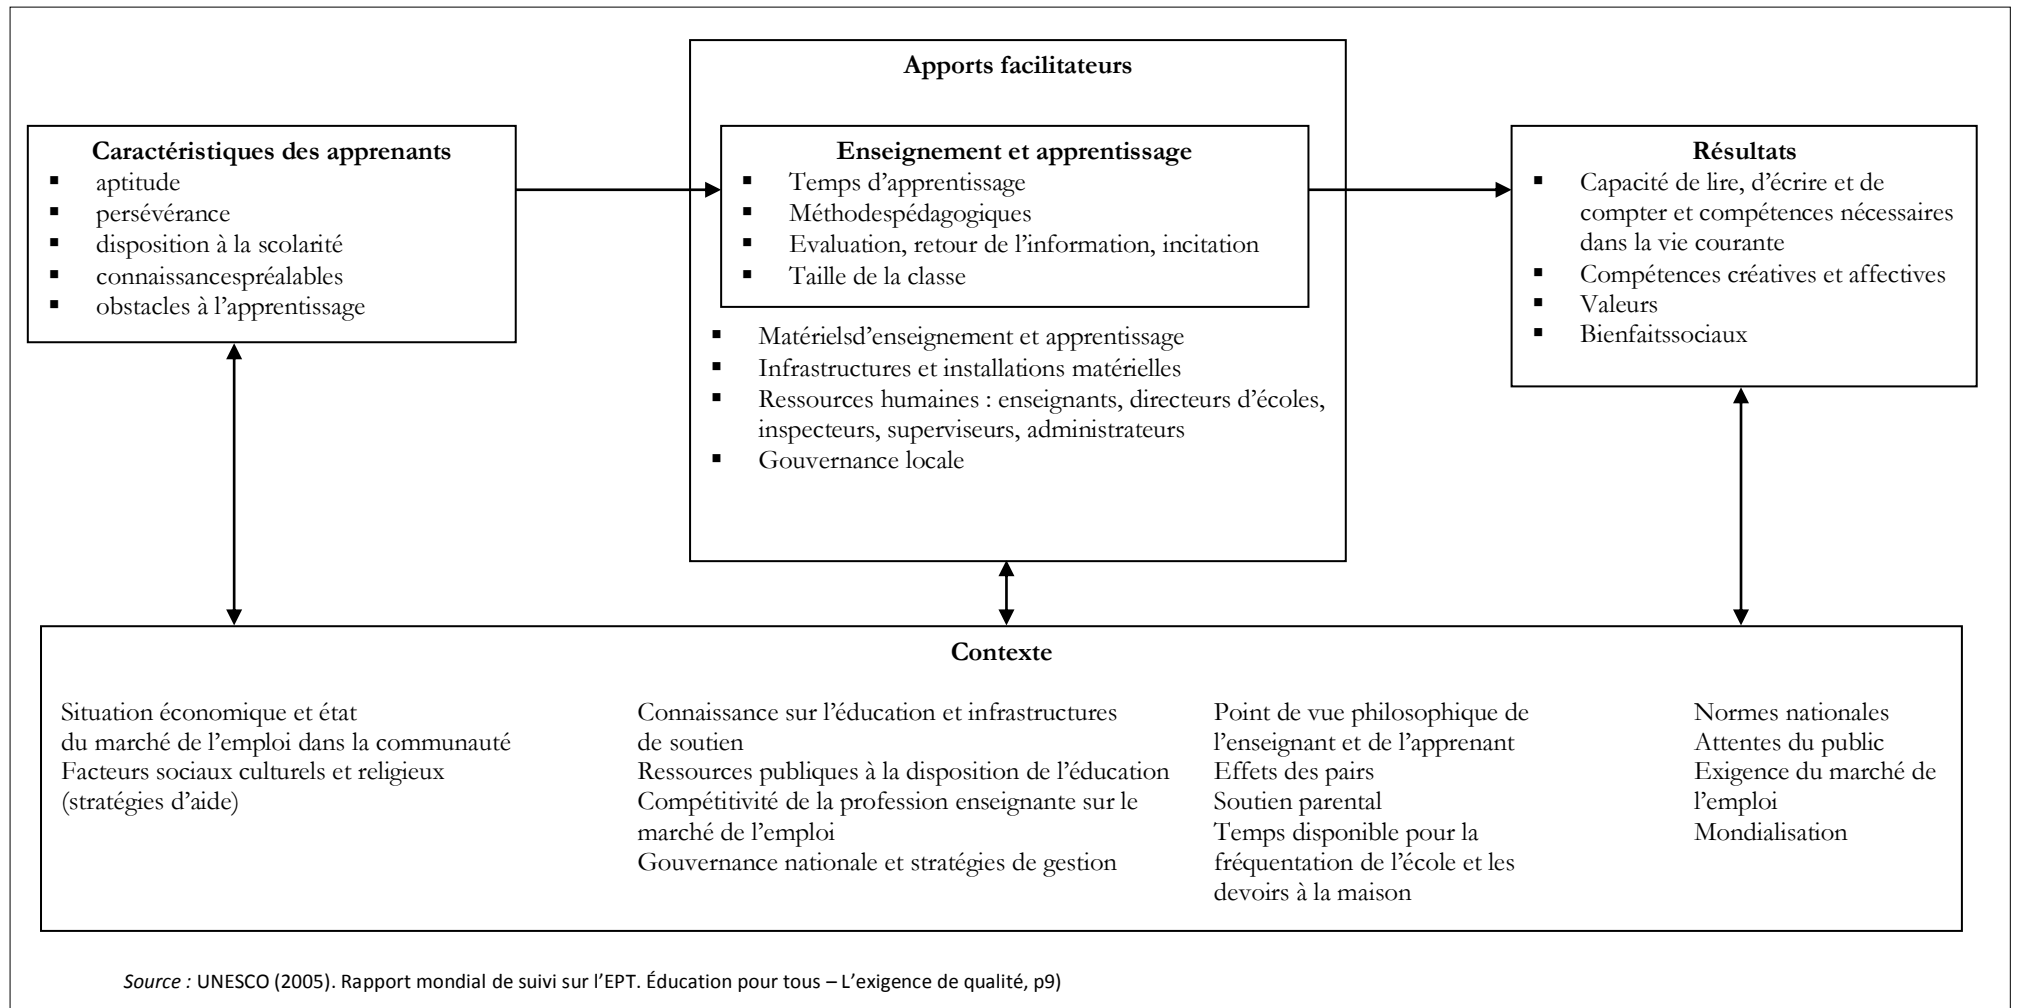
Apports facilitateurs

Caractéristiques des apprenants
- aptitude
- persévérance
- disposition à la scolarité
- connaissancespréalables
- obstacles à l'apprentissage

Enseignement et apprentissage
- Temps d'apprentissage
- Méthodespédagogiques
- Evaluation, retour de l'information, incitation
- Taille de la classe

- Matérielsd'enseignement et apprentissage
- Infrastructures et installations matérielles
- Ressources humaines : enseignants, directeurs d'écoles, inspecteurs, superviseurs, administrateurs
- Gouvernance locale

Résultats
- Capacité de lire, d'écrire et de compter et compétences nécessaires dans la vie courante
- Compétences créatives et affectives
- Valeurs
- Bienfaitssociaux

Contexte

Situation économique et état du marché de l'emploi dans la communauté
Facteurs sociaux culturels et religieux (stratégies d'aide)

Connaissance sur l'éducation et infrastructures de soutien
Ressources publiques à la disposition de l'éducation
Compétitivité de la profession enseignante sur le marché de l'emploi
Gouvernance nationale et stratégies de gestion

Point de vue philosophique de l'enseignant et de l'apprenant
Effets des pairs
Soutien parental
Temps disponible pour la fréquentation de l'école et les devoirs à la maison

Normes nationales
Attentes du public
Exigence du marché de l'emploi
Mondialisation

Source : UNESCO (2005). Rapport mondial de suivi sur l'EPT. Éducation pour tous – L'exigence de qualité, p9)